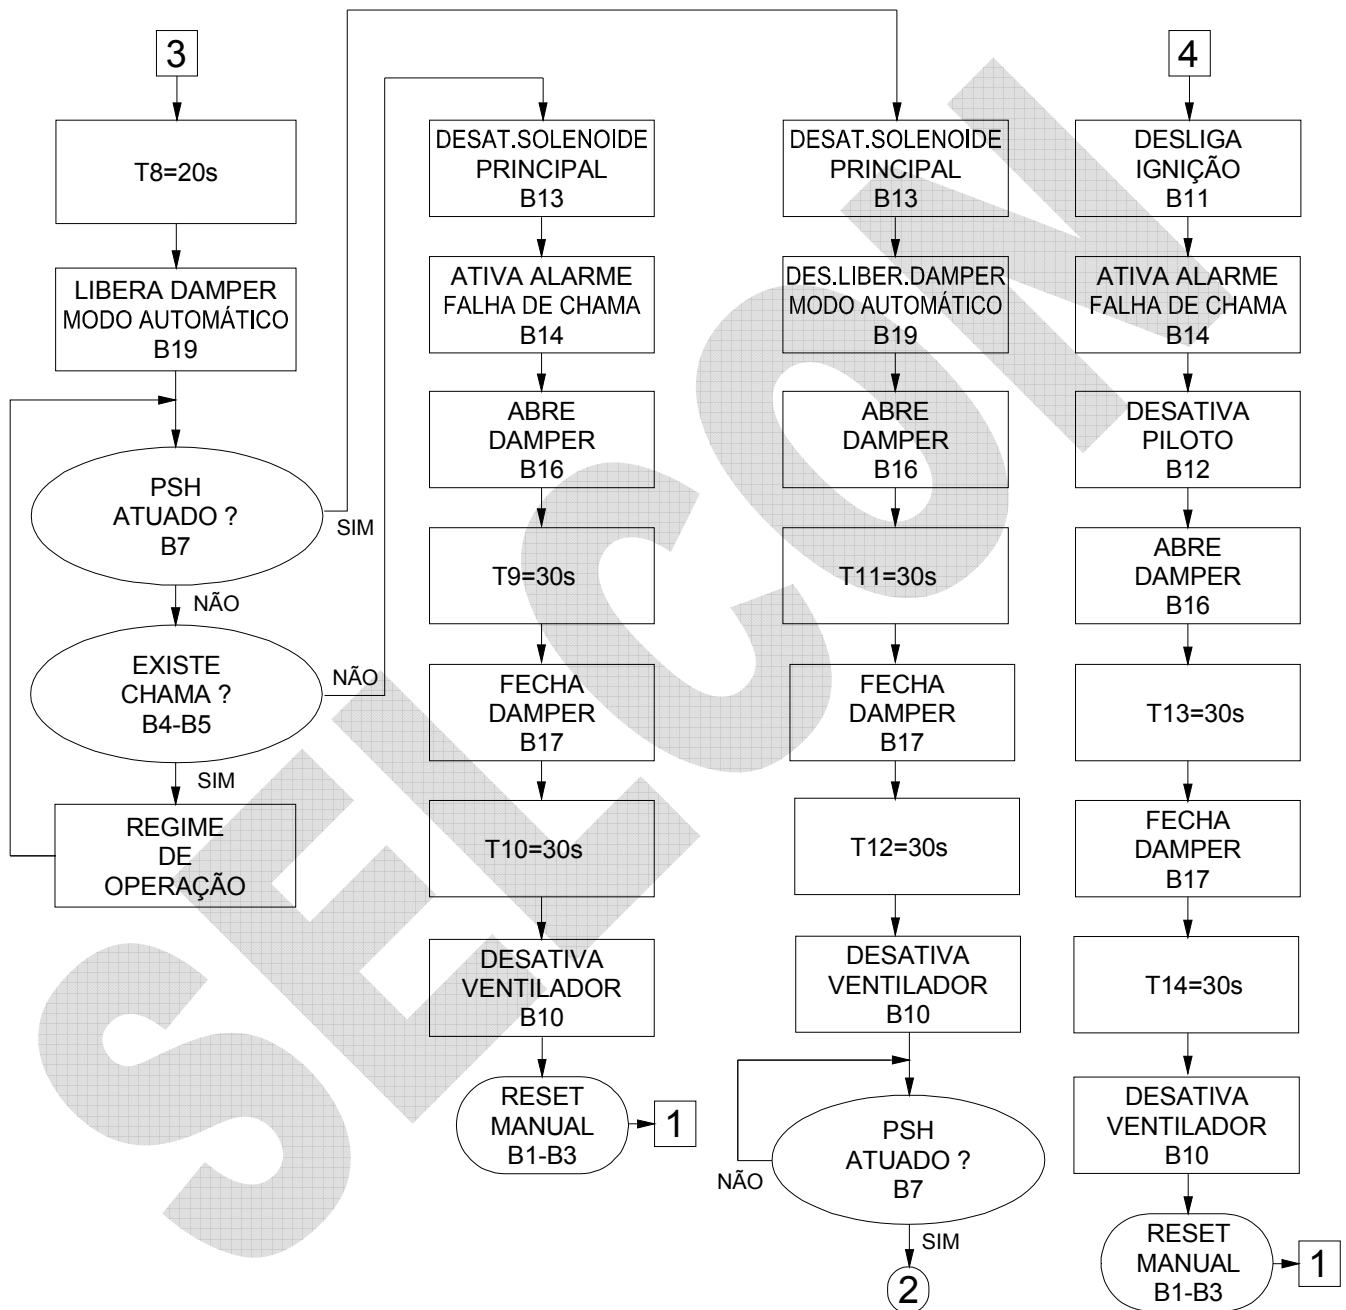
3

T8=20s

LIBERA DAMPER MODO AUTOMÁTICO B19

PSH ATUADO ? B7

SIM

NÃO

EXISTE CHAMA ? B4-B5

NÃO

SIM

REGIME DE OPERAÇÃO

DESAT.SOLENOIDE PRINCIPAL B13

ATIVA ALARME FALHA DE CHAMA B14

ABRE DAMPER B16

T9=30s

FECHA DAMPER B17

T10=30s

DESATIVA VENTILADOR B10

RESET MANUAL B1-B3

1

DESAT.SOLENOIDE PRINCIPAL B13

DES.LIBER.DAMPER MODO AUTOMÁTICO B19

ABRE DAMPER B16

T11=30s

FECHA DAMPER B17

T12=30s

DESATIVA VENTILADOR B10

NÃO

PSH ATUADO ? B7

SIM

2

4

DESLIGA IGNIÇÃO B11

ATIVA ALARME FALHA DE CHAMA B14

DESATIVA PILOTO B12

ABRE DAMPER B16

T13=30s

FECHA DAMPER B17

T14=30s

DESATIVA VENTILADOR B10

RESET MANUAL B1-B3

1

SELCON